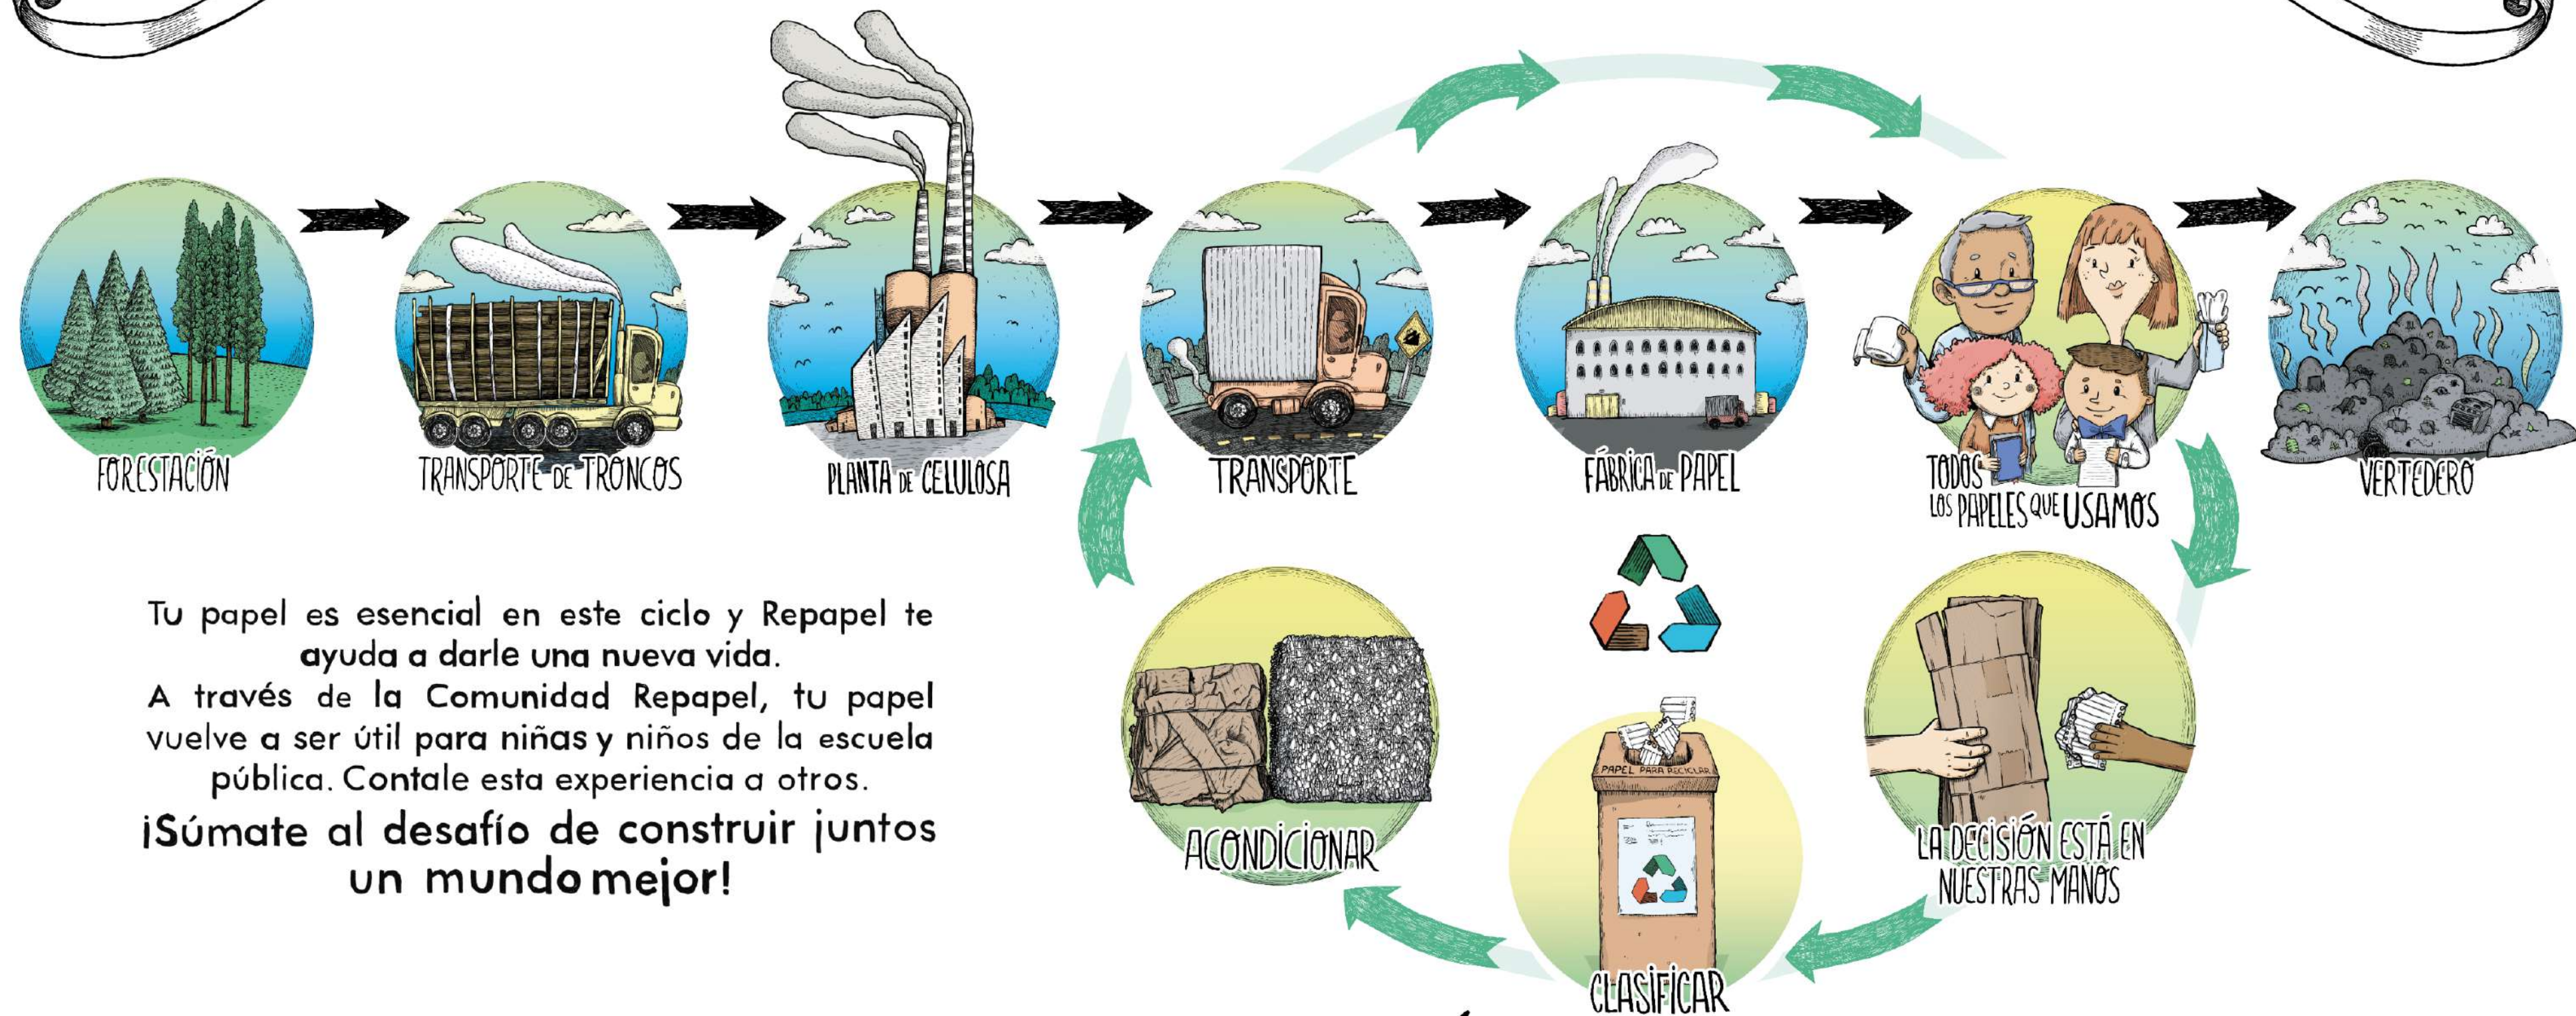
FORESTACIÓN

TRANSPORTE DE TRONCOS

PLANTA DE CELULOSA

TRANSPORTE

FÁBRICA DE PAPEL

TODOS LOS PAPELES QUE USAMOS

VERTEDERO

Tu papel es esencial en este ciclo y Repapel te ayuda a darle una nueva vida.
A través de la Comunidad Repapel, tu papel vuelve a ser útil para niñas y niños de la escuela pública. Contale esta experiencia a otros.

¡Súmate al desafío de construir juntos un mundo mejor!

ACONDICIONAR

PAPEL PARA RECICLAR

CLASIFICAR

LA DECISIÓN ESTÁ EN NUESTRAS MANOS